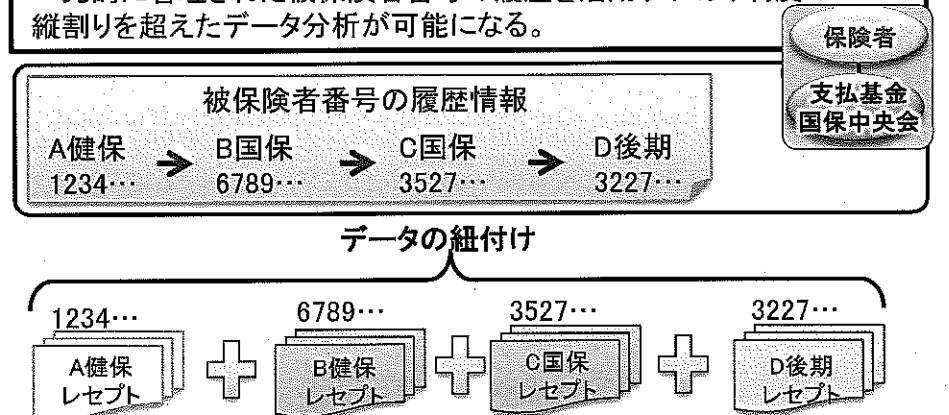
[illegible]
縦割りを超えたデータ分析が可能になる。

保険者

支払基金
国保中央会

被保険者番号の履歴情報

A健保 1234…
B国保 6789…
C国保 3527…
D後期 3227…

データの紐付け

1234…
A健保 レセプト

6789…
B健保 レセプト

3527…
C国保 レセプト

3227…
D後期 レセプト